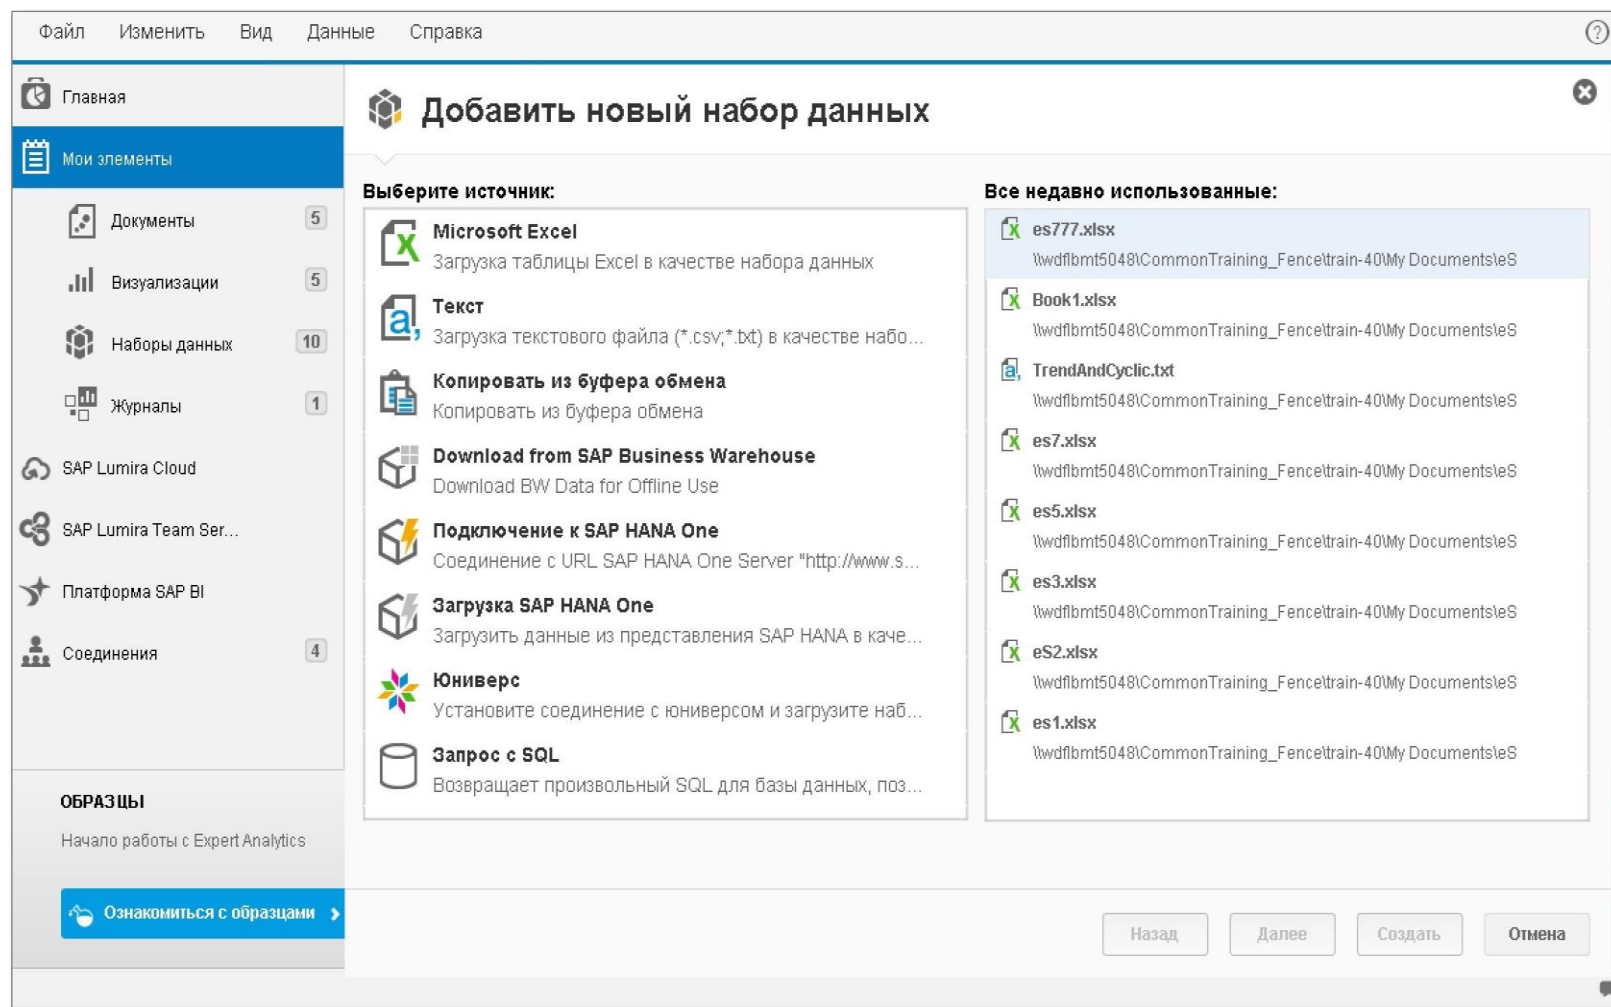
Файл Изменить Вид Данные Справка

Главная
Мои элементы
Документы 5
Визуализации 5
Наборы данных 10
Журналы 1
SAP Lumira Cloud
SAP Lumira Team Ser...
Платформа SAP BI
Соединения 4

ОБРАЗЦЫ
Начало работы с Expert Analytics
Ознакомиться с образцами

Добавить новый набор данных

Выберите источник:

Microsoft Excel
Загрузка таблицы Excel в качестве набора данных

Текст
Загрузка текстового файла (*.csv;*.txt) в качестве набо...

Копировать из буфера обмена
Копировать из буфера обмена

Download from SAP Business Warehouse
Download BW Data for Offline Use

Подключение к SAP HANA One
Соединение с URL SAP HANA One Server "http://www.s...

Загрузка SAP HANA One
Загрузить данные из представления SAP HANA в каче...

Юниверс
Установите соединение с юниверсом и загрузите наб...

Запрос с SQL
Возвращает произвольный SQL для базы данных, поз...

Все недавно использованные:

es777.xlsx
\\wdflbmt5048\CommonTraining_Fence\train-40\My Documents\eS

Book1.xlsx
\\wdflbmt5048\CommonTraining_Fence\train-40\My Documents\eS

TrendAndCyclic.txt
\\wdflbmt5048\CommonTraining_Fence\train-40\My Documents\eS

es7.xlsx
\\wdflbmt5048\CommonTraining_Fence\train-40\My Documents\eS

es5.xlsx
\\wdflbmt5048\CommonTraining_Fence\train-40\My Documents\eS

es3.xlsx
\\wdflbmt5048\CommonTraining_Fence\train-40\My Documents\eS

eS2.xlsx
\\wdflbmt5048\CommonTraining_Fence\train-40\My Documents\eS

es1.xlsx
\\wdflbmt5048\CommonTraining_Fence\train-40\My Documents\eS

Назад Далее Создать Отмена